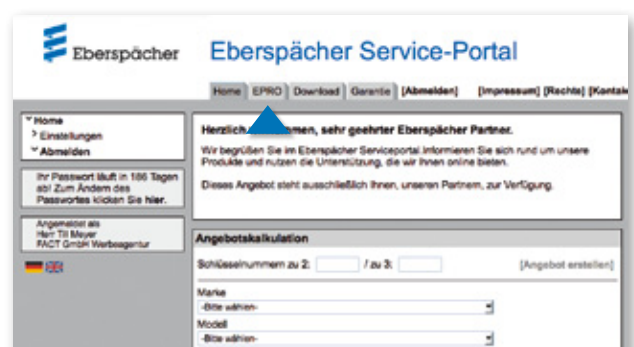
Eberspächer

Eberspächer Service-Portal

Home | EPRO | Download | Garantie | [Abmelden] | [Impressum] [Rechte] [Kontakt]

Home
Einstellungen
Abmelden

Ihr Passwort läuft in 186 Tagen ab! Zum Ändern des Passwortes klicken Sie hier.

Angemeldet als
Herr Till Meyer
FACT GmbH Werbeagentur

Herzlich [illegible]men, sehr geehrter Eberspächer Partner.

Wir begrüßen Sie im Eberspächer Serviceportal. Informieren Sie sich rund um unsere Produkte und nutzen die Unterstützung, die wir Ihnen online bieten.

Dieses Angebot steht ausschließlich Ihnen, unseren Partnern, zur Verfügung.

Angebotskalkulation

Schlüsselnummern zu 2: / zu 3: [Angebot erstellen]

Marke
-Bitte wählen-

Modell
-Bitte wählen-